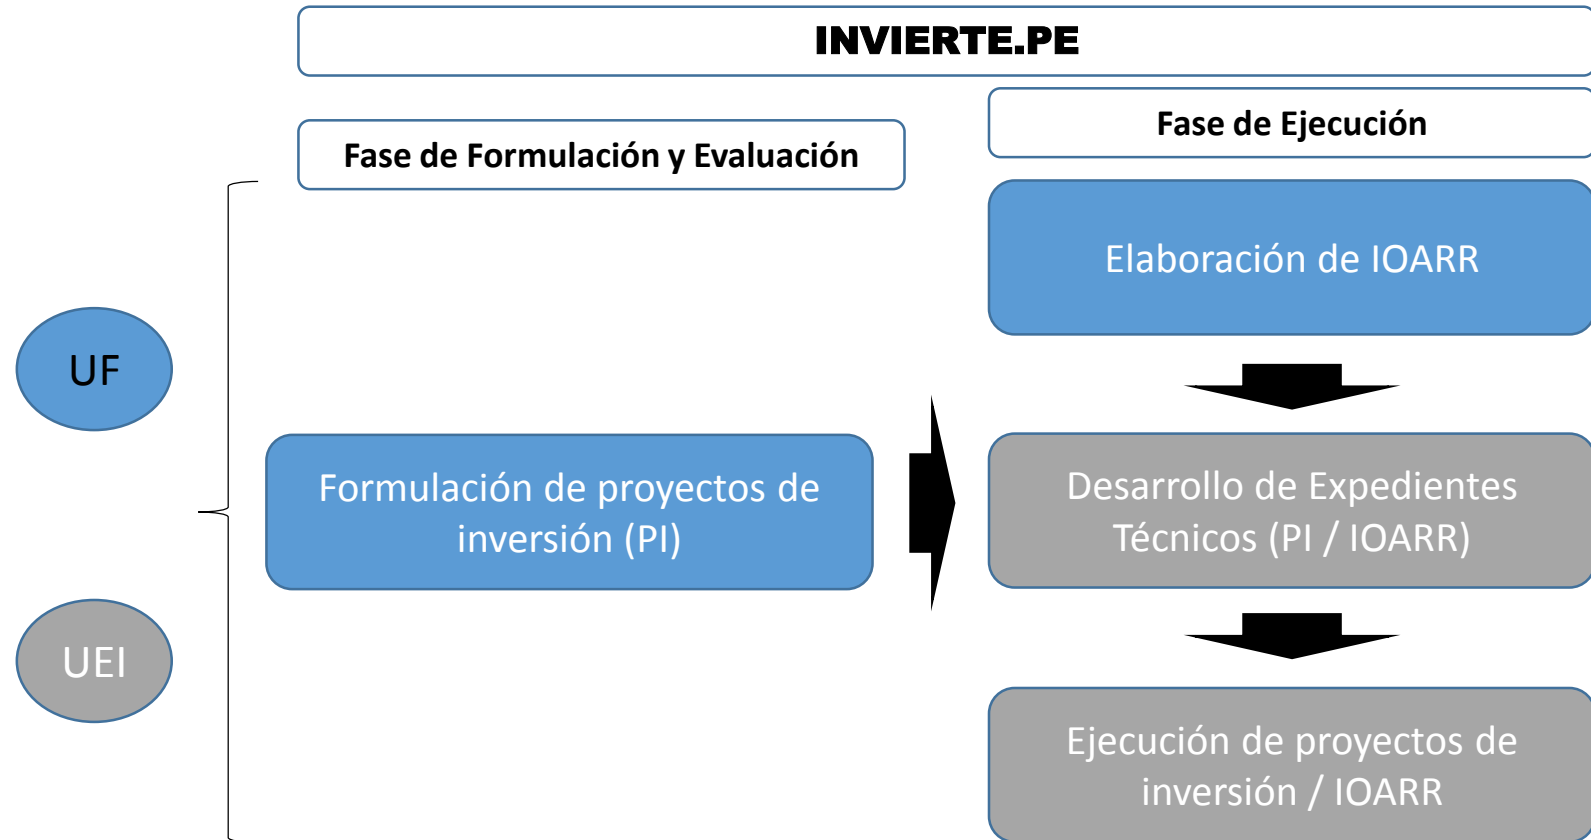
INVIERTE.PE

Fase de Formulación y Evaluación

Fase de Ejecución

UF

UEI

Formulación de proyectos de inversión (PI)

Elaboración de IOARR

Desarrollo de Expedientes Técnicos (PI / IOARR)

Ejecución de proyectos de inversión / IOARR